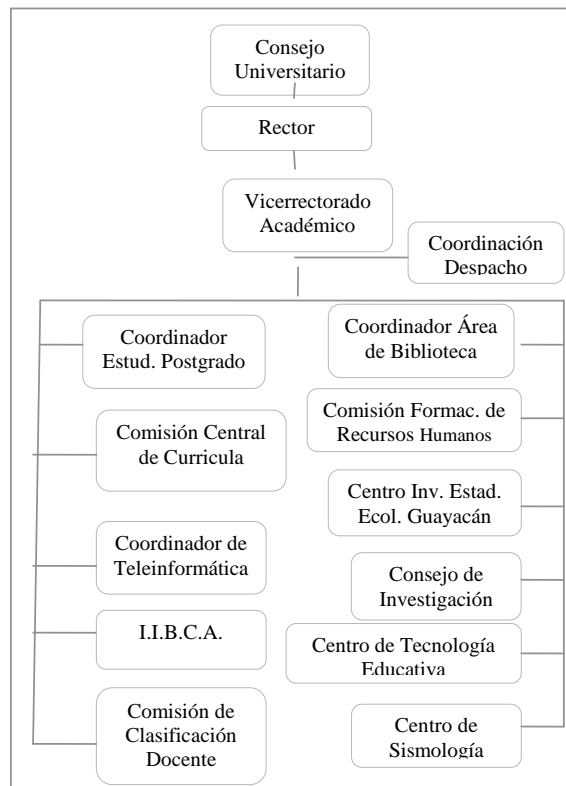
Consejo Universitario

Rector

Vicerrectorado Académico

Coordinación Despacho

Coordinador Estud. Postgrado

Comisión Central de Curricula

Coordinador de Teleinformática

I.I.B.C.A.

Comisión de Clasificación Docente

Coordinador Área de Biblioteca

Comisión Formac. de Recursos Humanos

Centro Inv. Estad. Ecol. Guayacán

Consejo de Investigación

Centro de Tecnología Educativa

Centro de Sismología